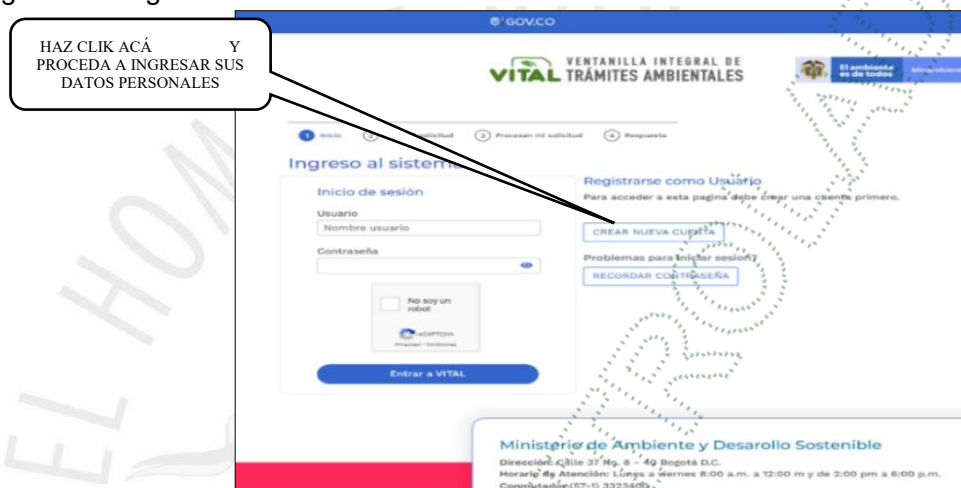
HAZ CLIK ACÁ Y PROCEDA A INGRESAR SUS DATOS PERSONALES

GOV.CO

VITAL VENTANILLA INTEGRAL DE TRÁMITES AMBIENTALES

El ambiente es de todos

1 Inicio 2 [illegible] solicitud 3 Procesan mi solicitud 4 Respuesta

Ingreso al sistema

Inicio de sesión

Usuario

Nombre usuario

Contraseña

No soy un robot

reCAPTCHA

Privacidad - Condiciones

Entrar a VITAL

Registrarse como Usuario

Para acceder a esta pagina debe crear una cuenta primero.

CREAR NUEVA CUENTA

Problemas para iniciar sesion?

RECORDAR CONTRASEÑA

Ministerio de Ambiente y Desarrollo Sostenible

Dirección: Calle 37 No. 8 - 40 Bogotá D.C.

Horario de Atención: Lunes a viernes 8:00 a.m. a 12:00 m y de 2:00 pm a 6:00 p.m.

Conmutador:(57-1) 3323400